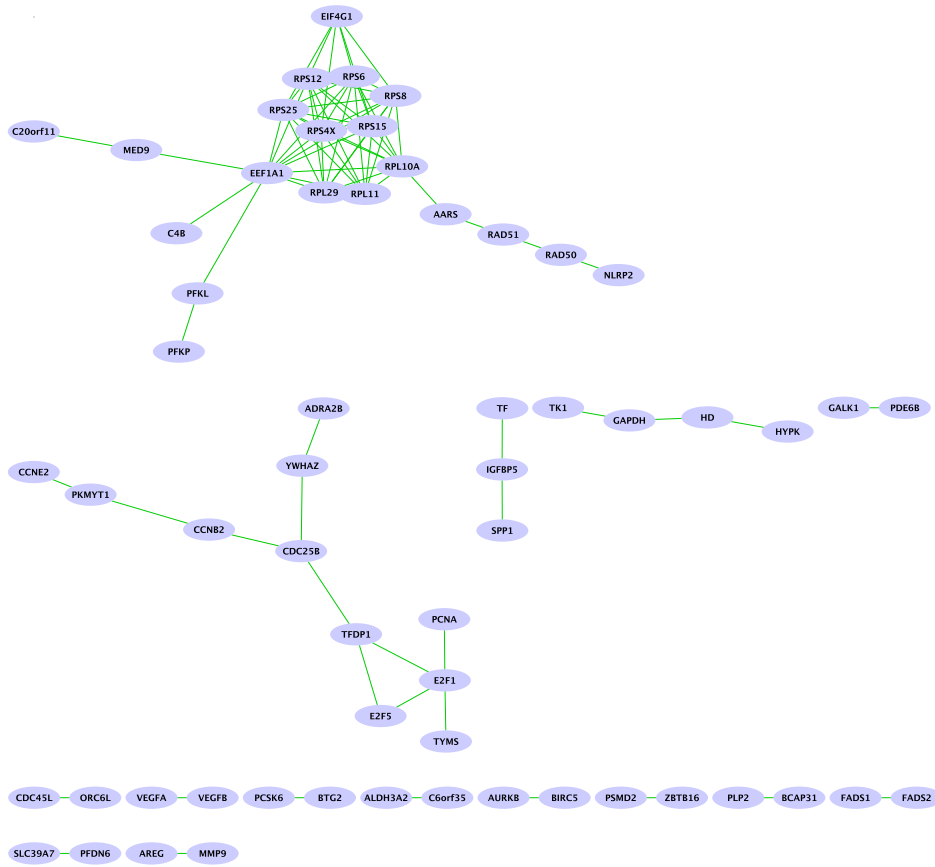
EIF4G1
RPS12
RPS6
RPS8
RPS25
RPS4X
RPS15
C20orf11
MED9
EEF1A1
RPL10A
RPL29
RPL11
AARS
C4B
RAD51
RAD50
NLRP2
PFKL
PFKP

ADRA2B
TF
TK1
GAPDH
HD
HYPK
GALK1
PDE6B
YWHAZ
IGFBP5
CCNE2
PKMYT1
SPP1
CCNB2
CDC25B
PCNA
TFDP1
E2F1
E2F5
TYMS

CDC45L
ORC6L
VEGFA
VEGFB
PCSK6
BTG2
ALDH3A2
C6orf35
AURKB
BIRC5
PSMD2
ZBTB16
PLP2
BCAP31
FADS1
FADS2

SLC39A7
PFDN6
AREG
MMP9